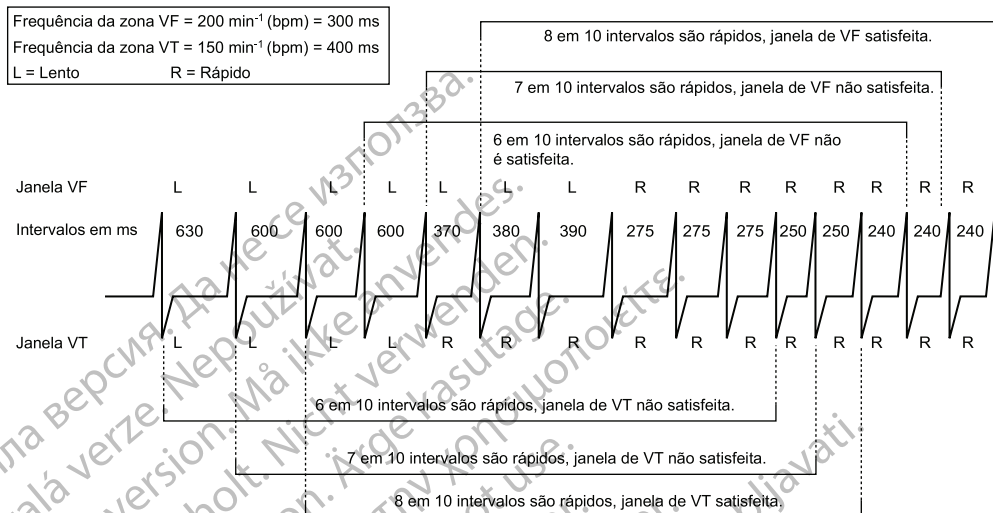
Frequência da zona VF = 200 min$^{-1}$ (bpm) = 300 ms
Frequência da zona VT = 150 min$^{-1}$ (bpm) = 400 ms
L = Lento R = Rápido

8 em 10 intervalos são rápidos, janela de VF satisfeita.

7 em 10 intervalos são rápidos, janela de VF não satisfeita.

6 em 10 intervalos são rápidos, janela de VF não é satisfeita.

Janela VF L L L L L L L R R R R R R R R

Intervalos em ms 630 600 600 600 370 380 390 275 275 275 250 250 240 240 240

Janela VT L L L L R R R R R R R R R R R

6 em 10 intervalos são rápidos, janela de VT não satisfeita.

7 em 10 intervalos são rápidos, janela de VT não satisfeita.

8 em 10 intervalos são rápidos, janela de VT satisfeita.

Остаряла версия. Да не се използва. Zastaralá verze. Nepoužívat. Forældet version. Må ikke anvendes. Veraltete Version. Nicht verwenden. Aegunud versioon. Ärge kasutage. Παλιά έκδοση. Μην την χρησιμοποιείτε. Outdated version. Do not use. Zastarjela verzija. Nemojte upotrebljavati.